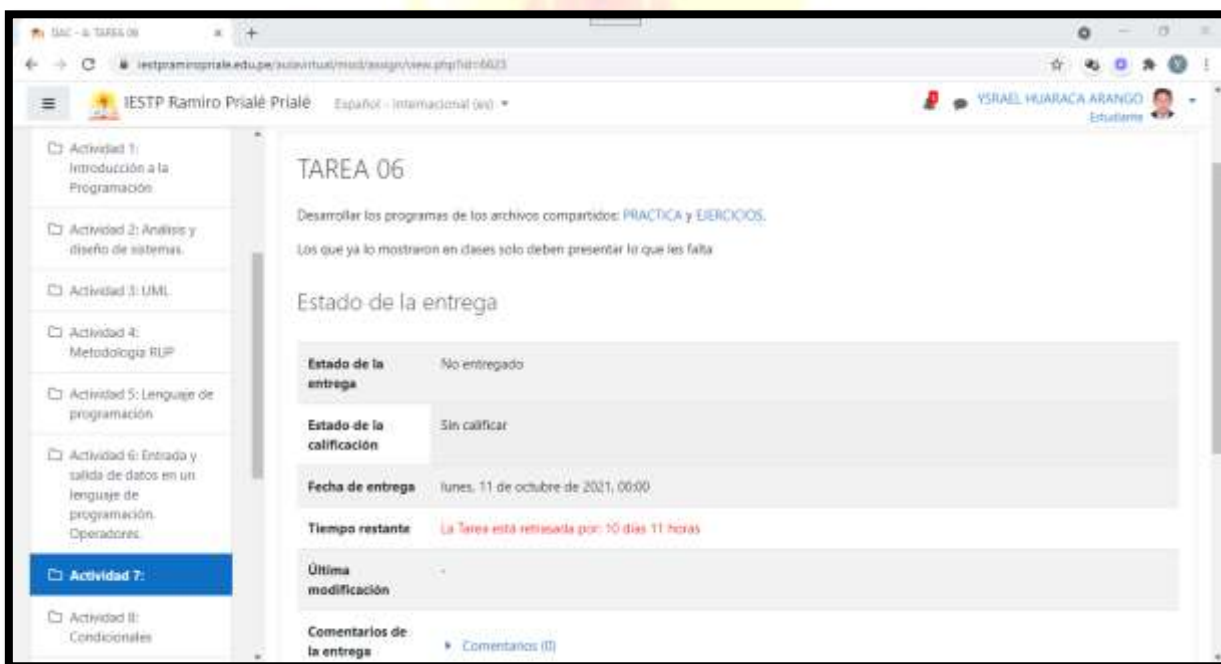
DAC - A: TAREA 06

iestpramiroprialé.edu.pe/aulavirtual/mod/assign/view.php?id=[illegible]

IESTP Ramiro Prialé Prialé Español - Internacional (es)

YSRAEL HUARACA ARANGO
Estudiante

Actividad 1: Introducción a la Programación

Actividad 2: Análisis y diseño de sistemas.

Actividad 3: UML

Actividad 4: Metodología RUP

Actividad 5: Lenguaje de programación

Actividad 6: Entrada y salida de datos en un lenguaje de programación. Operadores.

Actividad 7:

Actividad 8: Condicionales

TAREA 06

Desarrollar los programas de los archivos compartidos: PRACTICA y EJERCICIOS.

Los que ya lo mostraron en clases solo deben presentar lo que les falta

Estado de la entrega

| | |
|---|---|
| Estado de la entrega | No entregado |
| Estado de la calificación | Sin calificar |
| Fecha de entrega | lunes, 11 de octubre de 2021, 00:00 |
| Tiempo restante | La Tarea está retrasada por: 10 días 11 horas |
| Última modificación | - |
| Comentarios de la entrega | ▸ Comentarios (0) |